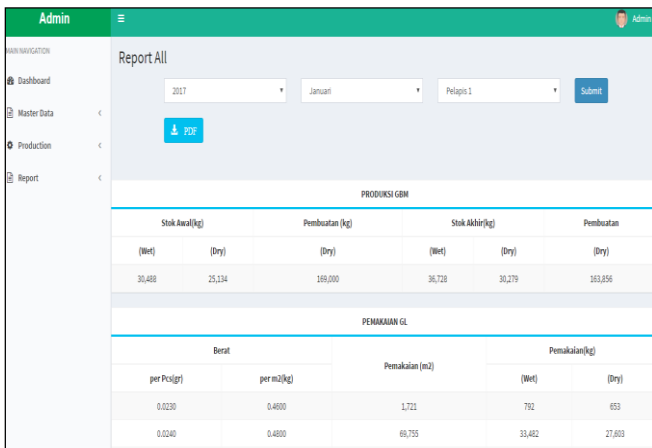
Admin
≡
Admin

MAIN NAVIGATION
Dashboard
Master Data
Production
Report

Report All

2017
Januari
Pelapis 1
Submit

PDF

PRODUKSI GBM

| Stok Awal(kg) | | Pembuatan (kg) | Stok Akhir(kg) | | Pembuatan |
|---|---|---|---|---|---|
| (Wet) | (Dry) | (Dry) | (Wet) | (Dry) | (Dry) |
| 30,488 | 25,134 | 169,000 | 36,728 | 30,279 | 163,856 |

PEMAKAIAN GL

| Berat | | Pemakaian (m2) | Pemakaian(kg) | |
|---|---|---|---|---|
| per Pcs(gr) | per m2(kg) | | (Wet) | (Dry) |
| 0.0230 | 0.4600 | 1,721 | 792 | 653 |
| 0.0240 | 0.4800 | 69,755 | 33,482 | 27,603 |